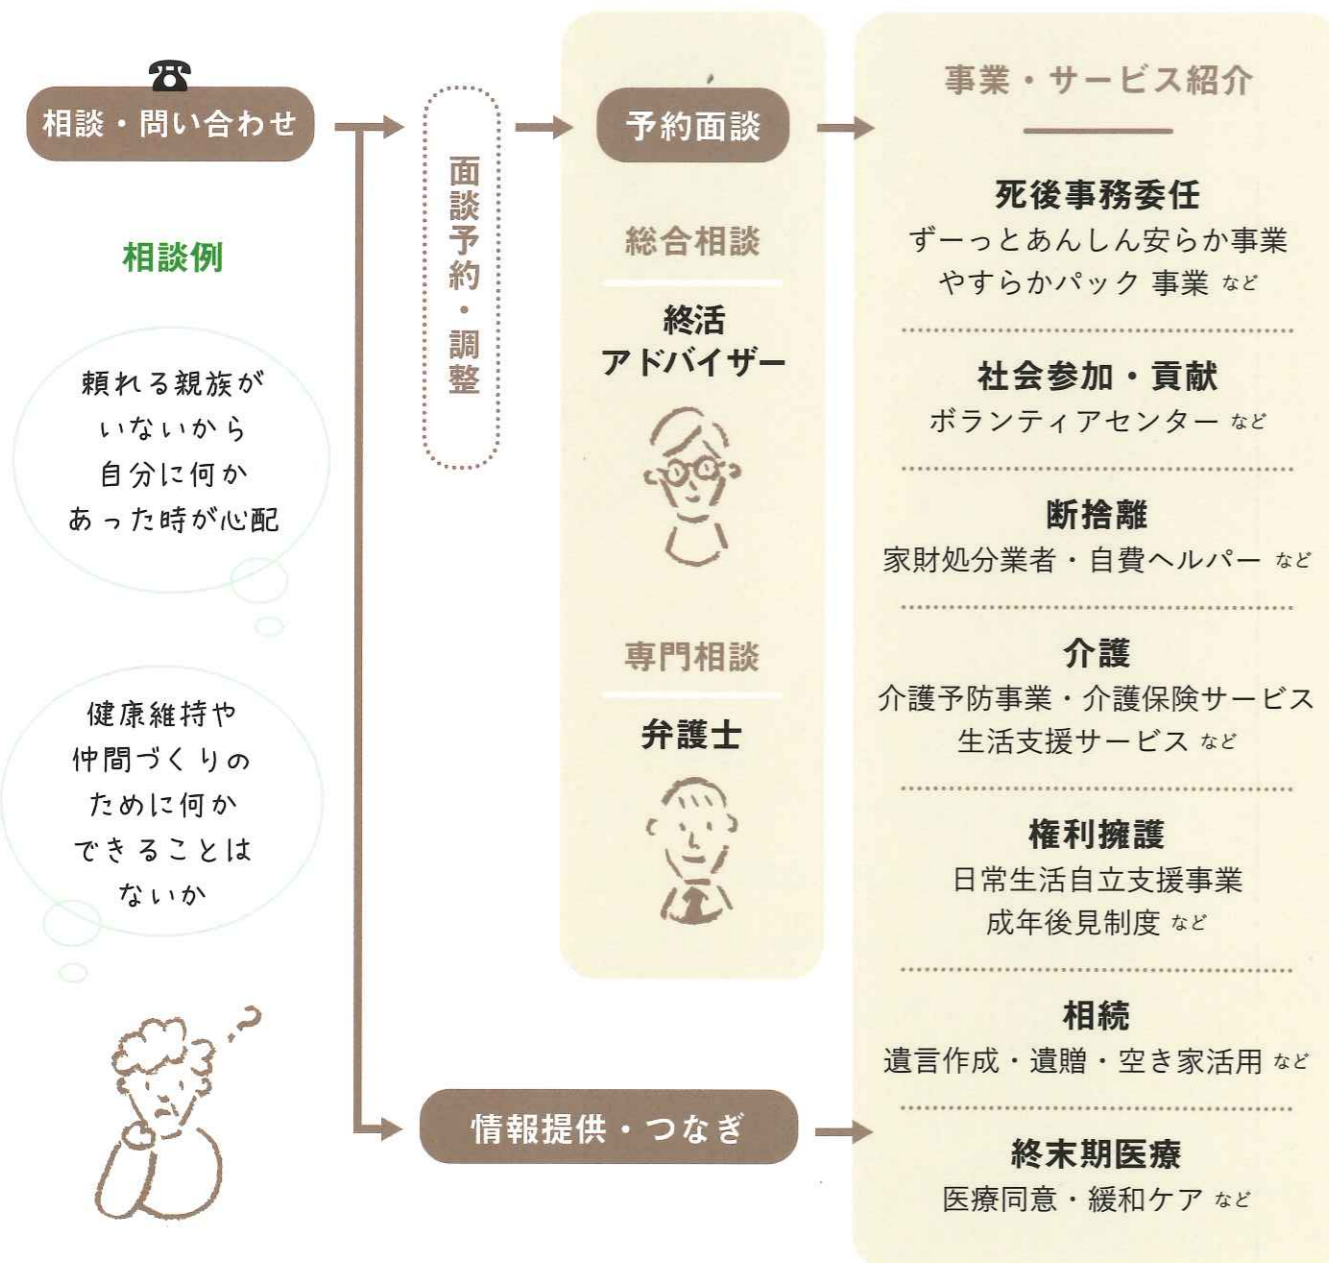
相談・問い合わせ

相談例

頼れる親族がいないから自分に何かあった時が心配

健康維持や仲間づくりのために何かできることはないか

面談予約・調整

予約面談

総合相談

終活アドバイザー

専門相談

弁護士

情報提供・つなぎ

事業・サービス紹介

死後事務委任
ずーっとあんしん安らか事業
やすらかパック 事業 など

社会参加・貢献
ボランティアセンター など

断捨離
家財処分業者・自費ヘルパー など

介護
介護予防事業・介護保険サービス
生活支援サービス など

権利擁護
日常生活自立支援事業
成年後見制度 など

相続
遺言作成・遺贈・空き家活用 など

終末期医療
医療同意・緩和ケア など